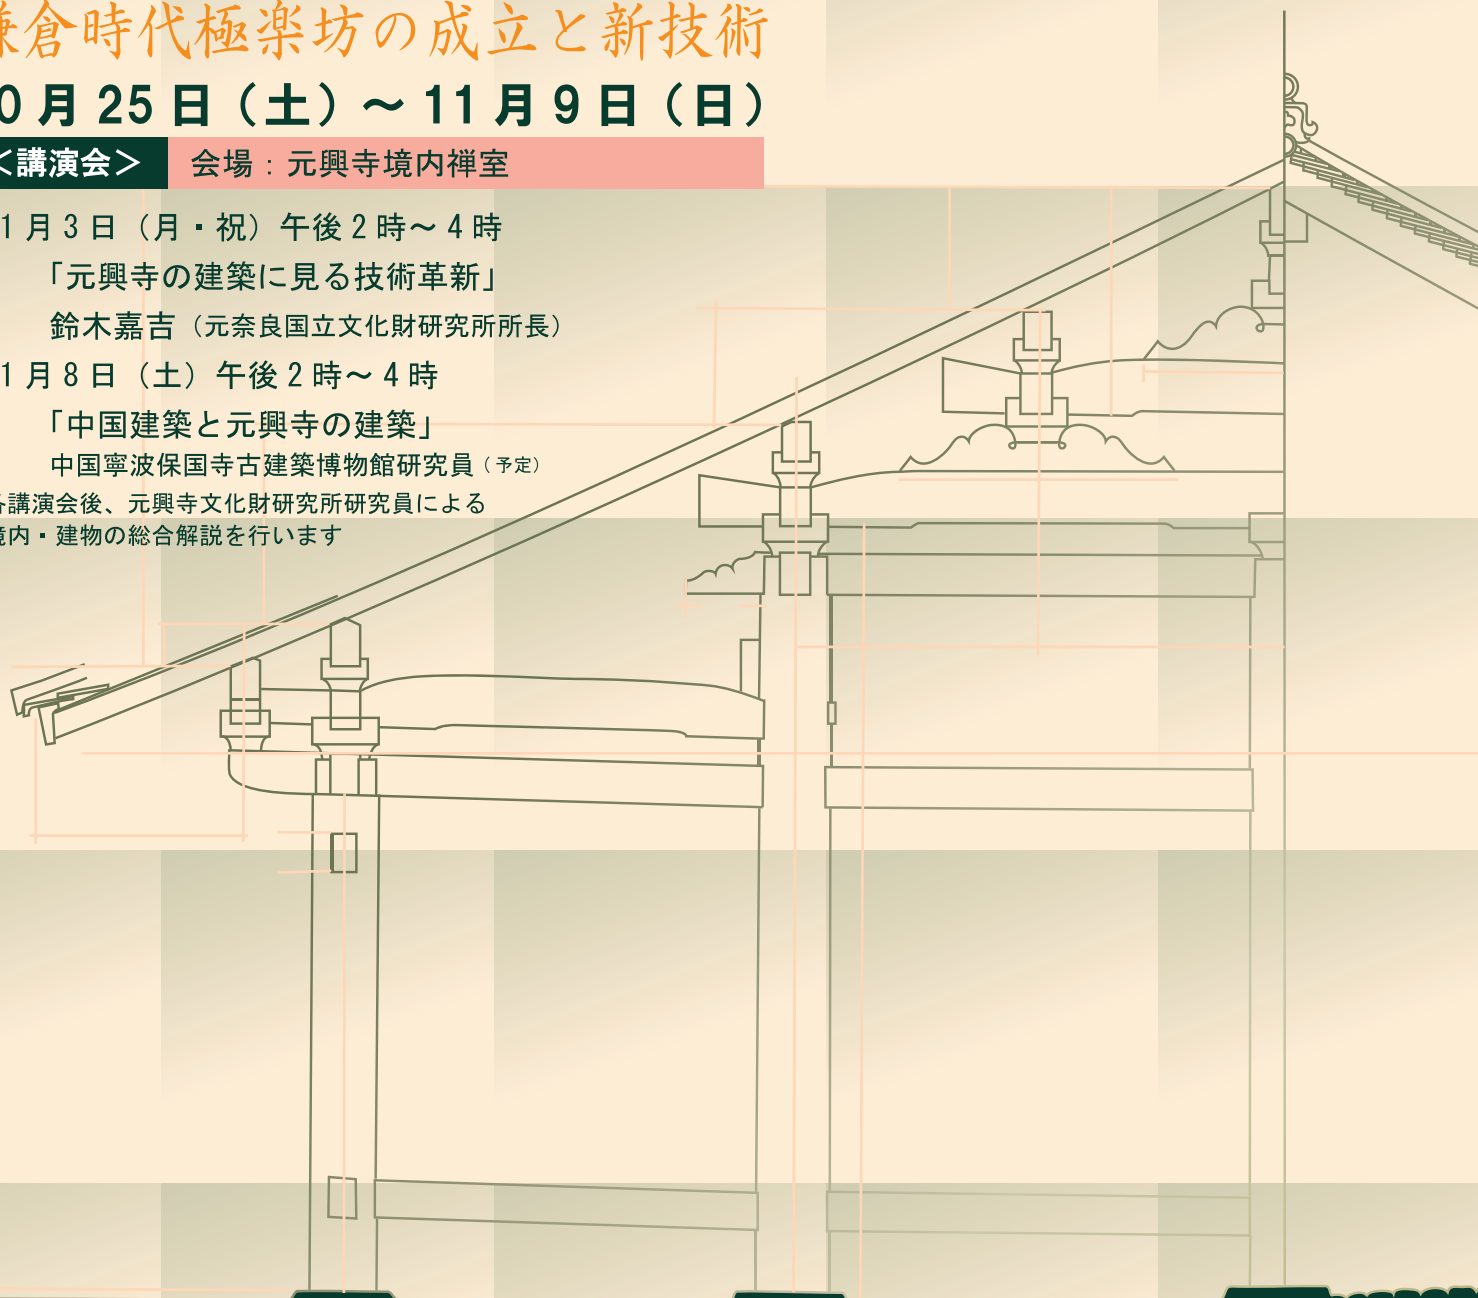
鎌倉時代極楽坊の成立と新技術
0月25日（土）～11月9日（日）
＜講演会＞ 会場：元興寺境内禅室

1月3日（月・祝）午後2時～4時
「元興寺の建築に見る技術革新」
鈴木嘉吉（元奈良国立文化財研究所所長）
1月8日（土）午後2時～4時
「中国建築と元興寺の建築」
中国寧波保国寺古建築博物館研究員（予定）
各講演会後、元興寺文化財研究所研究員による
境内・建物の総合解説を行います